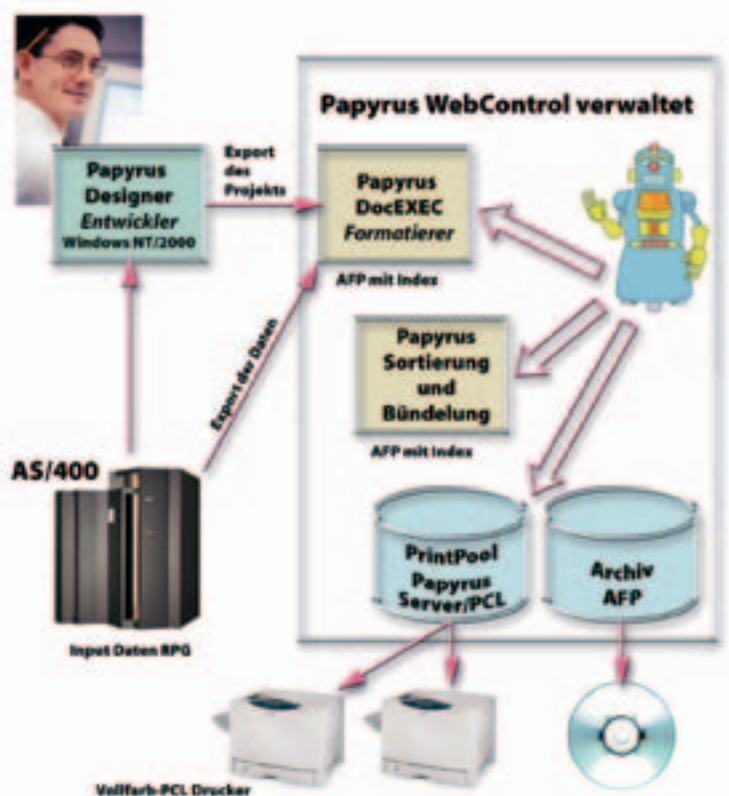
Papyrus WebControl verwaltet

Papyrus Designer Entwickler Windows NT/2000

Export des Projekts

Papyrus DocEXEC Formatierer

AFP mit Index

Papyrus Sortierung und Bündelung

AFP mit Index

Export der Daten

AS/400

Input Daten RPG

PrintPool Papyrus Server/PCL

Archiv AFP

Vollfarb-PCL Drucker